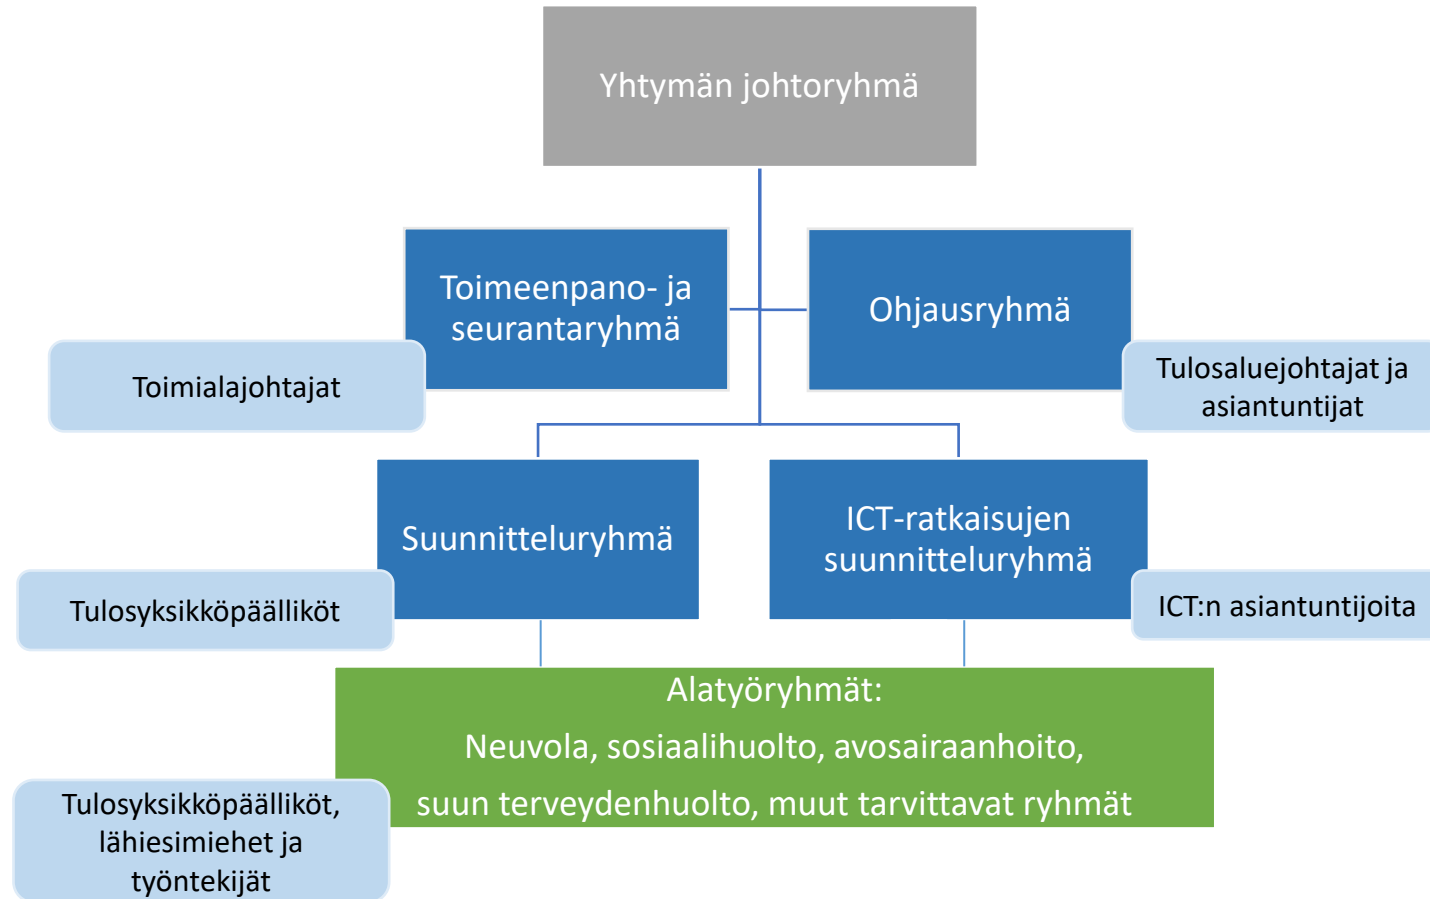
Yhtymän johtoryhmä

Toimeenpano- ja seurantaryhmä

Toimialajohtajat

Ohjausryhmä

Tulosaluejohtajat ja asiantuntijat

Suunnitteluryhmä

Tulosyksikköpäälliköt

ICT-ratkaisujen suunnitteluryhmä

ICT:n asiantuntijoita

Alatyöryhmät:
Neuvola, sosiaalihuolto, avosairaanhoito,
suun terveydenhuolto, muut tarvittavat ryhmät

Tulosyksikköpäälliköt, lähiesimiehet ja työntekijät